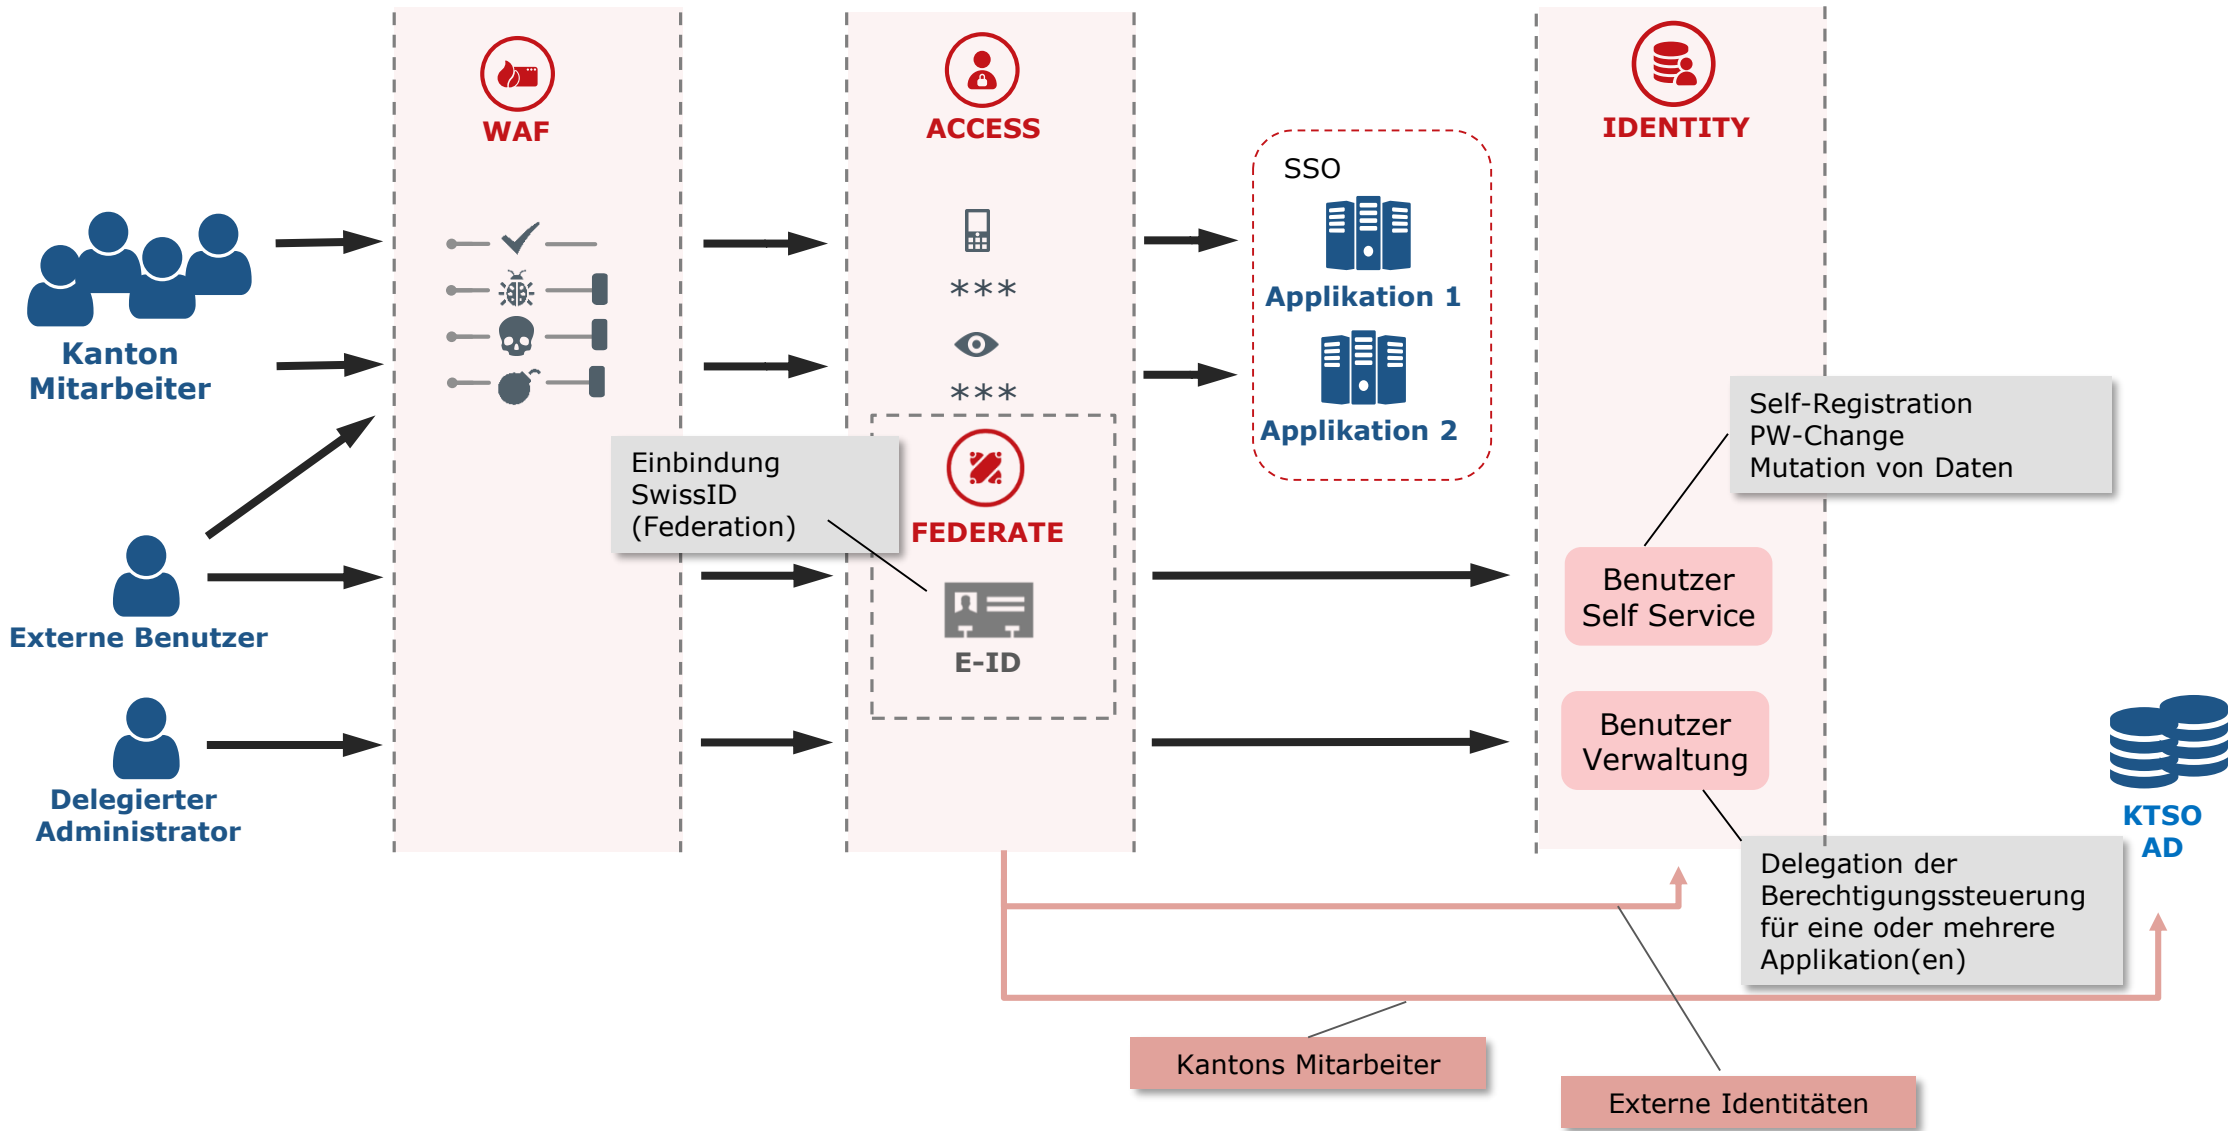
WAF

ACCESS

IDENTITY

SSO

Applikation 1

Applikation 2

Kanton Mitarbeiter

***

***

Self-Registration
PW-Change
Mutation von Daten

Einbindung
SwissID
(Federation)

FEDERATE

Externe Benutzer

E-ID

Benutzer Self Service

Benutzer Verwaltung

Delegierter Administrator

KTSO AD

Delegation der Berechtigungssteuerung für eine oder mehrere Applikation(en)

Kantons Mitarbeiter

Externe Identitäten